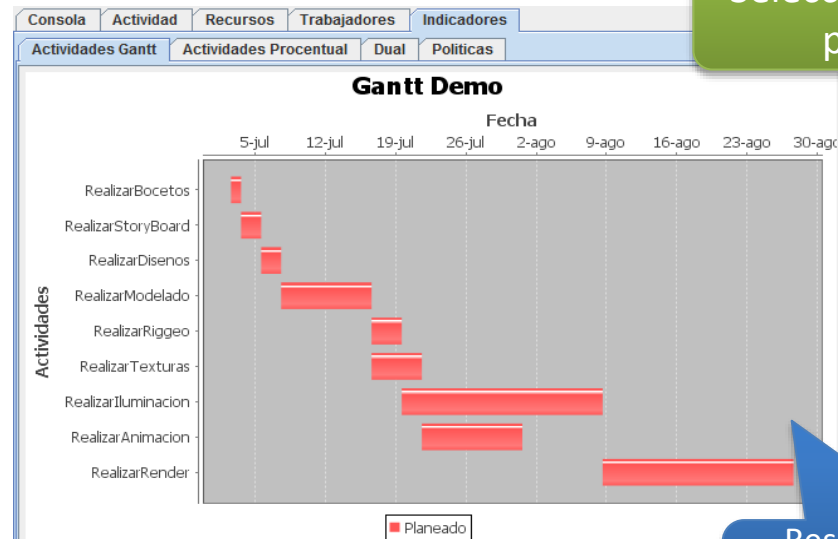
Consola | Actividad | Recursos | Trabajadores | Indicadores

Actividades Gantt | Actividades Procentual | Dual | Politicas

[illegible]
p

Gantt Demo

Fecha

5-jul 12-jul 19-jul 26-jul 2-ago 9-ago 16-ago 23-ago 30-ag

Actividades

RealizarBocetos
RealizarStoryBoard
RealizarDisenos
RealizarModelado
RealizarRiggeo
RealizarTexturas
RealizarIluminacion
RealizarAnimacion
RealizarRender

Planeado

Res